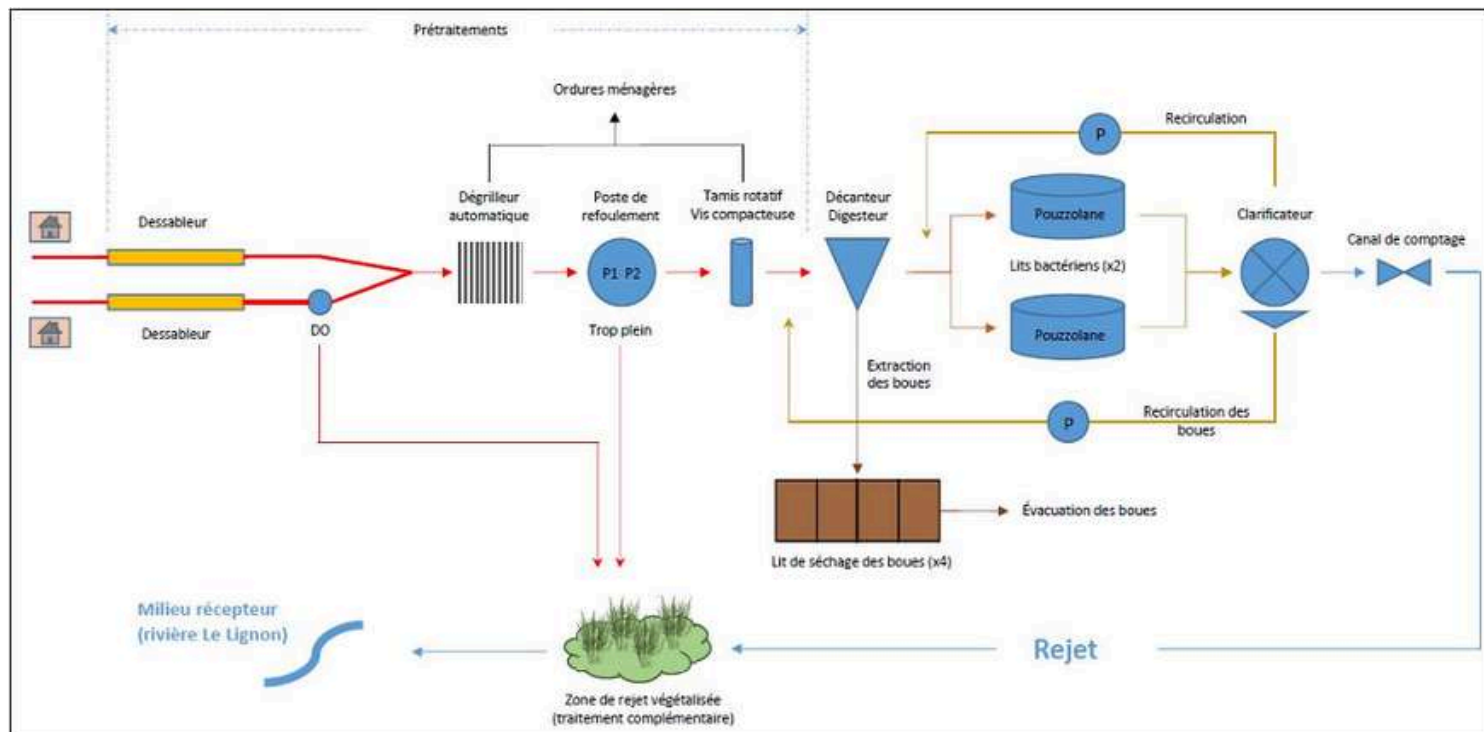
Prétraitements

Ordures ménagères

Recirculation

P

Dessableur

Dégrilleur automatique

Poste de refoulement

Tamis rotatif Vis compacteuse

Décanteur Digesteur

Pouzzolane

Clarificateur

Canal de comptage

P1 P2

Lits bactériens (x2)

Dessableur

DO

Trop plein

Pouzzolane

Extraction des boues

P

Recirculation des boues

Lit de séchage des boues (x4)

Évacuation des boues

Milieu récepteur (rivière Le Lignon)

Rejet

Zone de rejet végétalisée (traitement complémentaire)